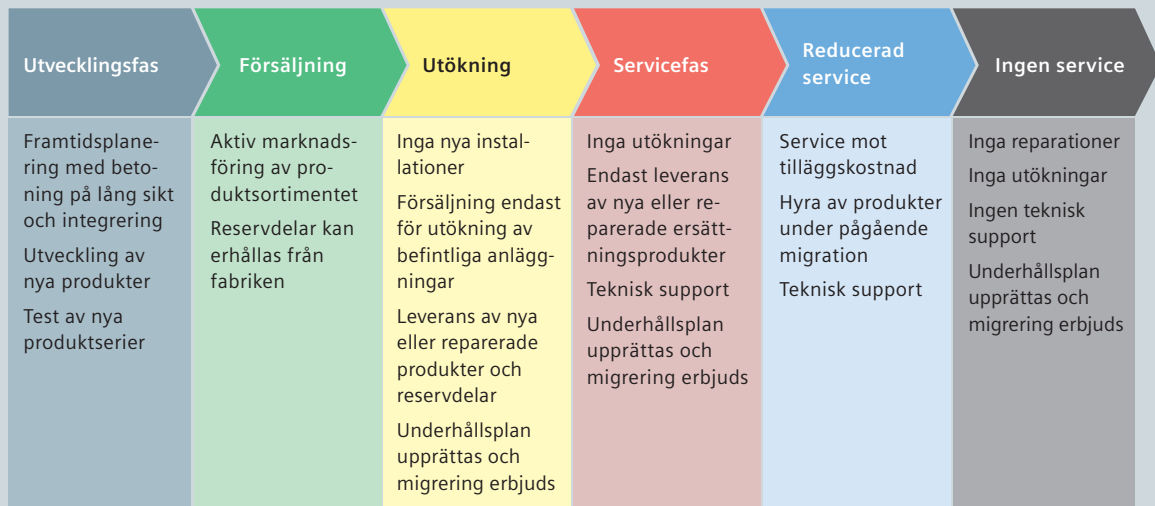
| Utvecklingsfas | Försäljning | Utökning | Servicefas | Reducerad service | Ingen service |
|---|---|---|---|---|---|
| Framtidsplanering med betoning på lång sikt och integrering<br>Utveckling av nya produkter<br>Test av nya produktserier | Aktiv marknadsföring av produktsortimentet<br>Reservdelar kan erhållas från fabriken | Inga nya installationer<br>Försäljning endast för utökning av befintliga anläggningar<br>Leverans av nya eller reparerade produkter och reservdelar<br>Underhållsplan upprättas och migrering erbjuds | Inga utökningar<br>Endast leverans av nya eller reparerade ersättningsprodukter<br>Teknisk support<br>Underhållsplan upprättas och migrering erbjuds | Service mot tilläggskostnad<br>Hyra av produkter under pågående migration<br>Teknisk support | Inga reparationer<br>Inga utökningar<br>Ingen teknisk support<br>Underhållsplan upprättas och migrering erbjuds |